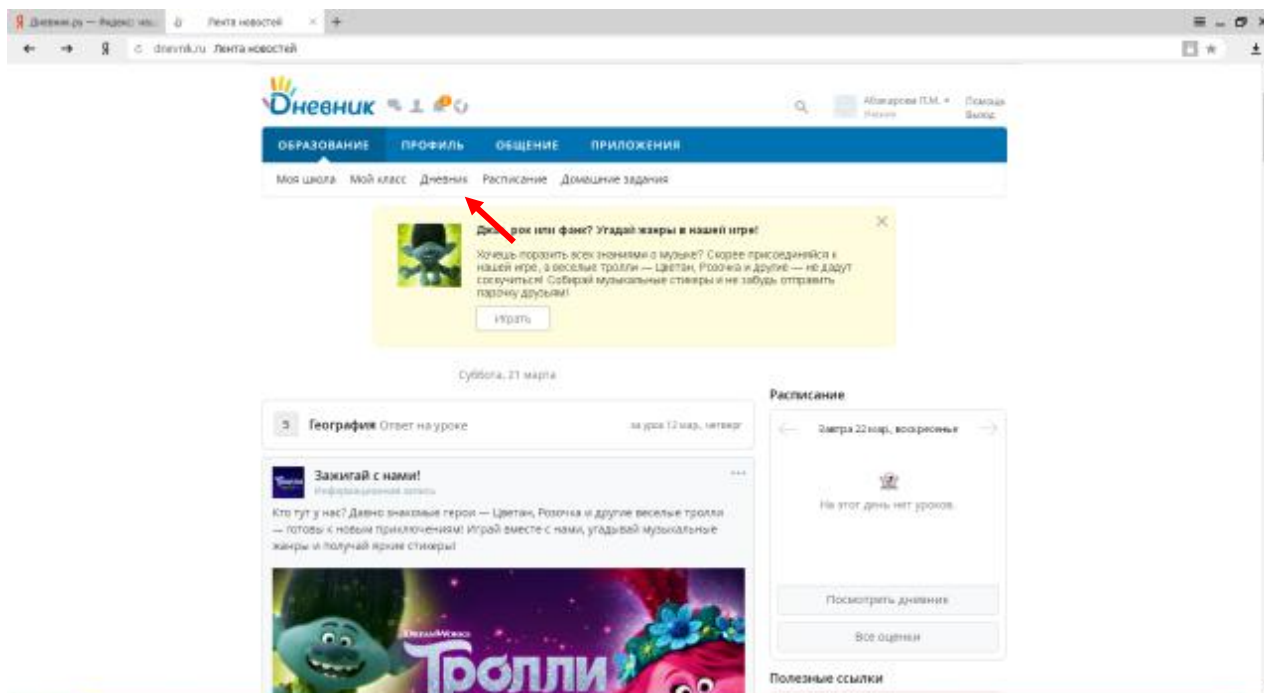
Дневник.ру — Яндекс.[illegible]
Лента новостей
dnevnik.ru Лента новостей

Дневник

Абакарова П.М.
Помощь
Выход

ОБРАЗОВАНИЕ ПРОФИЛЬ ОБЩЕНИЕ ПРИЛОЖЕНИЯ

Моя школа Мой класс Дневник Расписание Домашние задания

Дж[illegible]рок или фанк? Угадай жанры в нашей игре!

Хочешь поразить всех знаниями о музыке? Скорее присоединяйся к нашей игре, а веселые тролли — Цветан, Розочка и другие — не дадут соскучиться! Собирай музыкальные стикеры и не забудь отправить парочку друзьям!

Играть

Суббота, 21 марта

Расписание

5 География Ответ на уроке

за урок 12 мар, четверг

Завтра 22 мар, воскресенье

На этот день нет уроков

Зажигай с нами!
Информационная запись

Кто тут у нас? Давно знакомые герои — Цветан, Розочка и другие веселые тролли — готовы к новым приключениям! Играй вместе с нами, угадывай музыкальные жанры и получай яркие стикеры!

DreamWorks
Тролли

Посмотреть дневник

Все оценки

Полезные ссылки